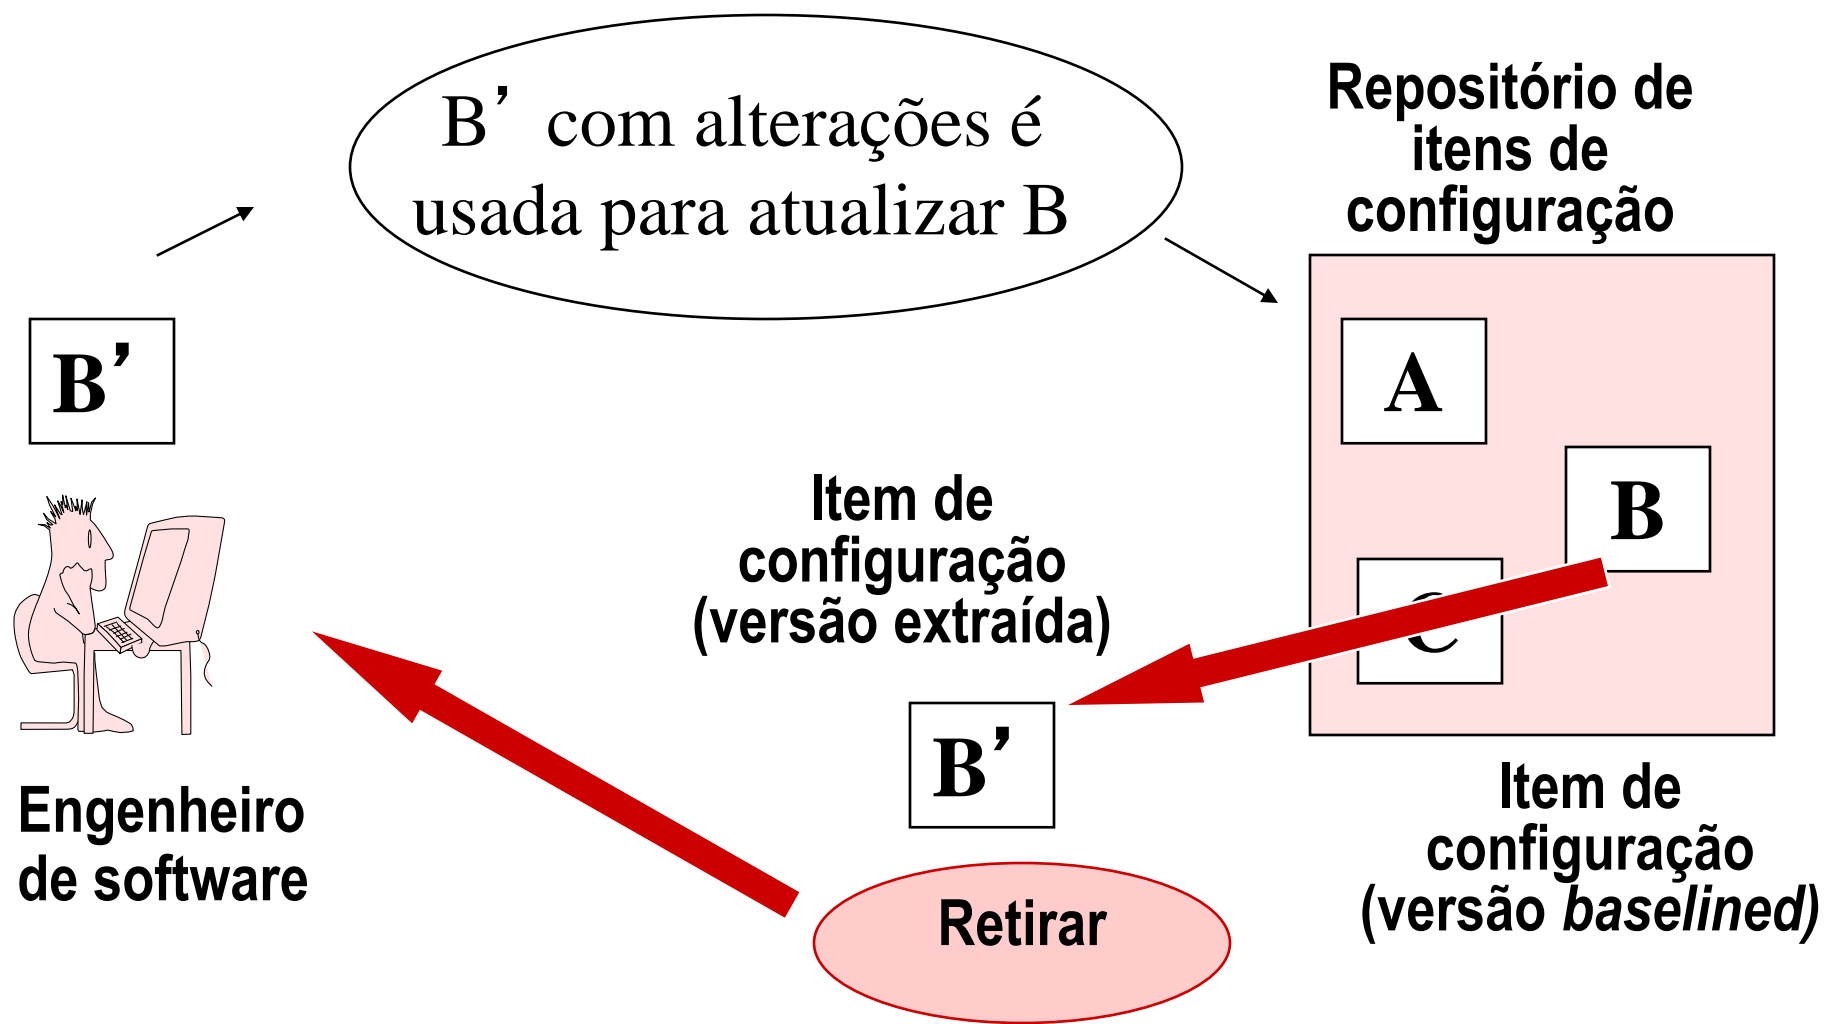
B’ com alterações é usada para atualizar B

Repositório de itens de configuração

B’

A

B

C

Item de configuração (versão extraída)

B’

Engenheiro de software

Retirar

Item de configuração (versão *baselined*)